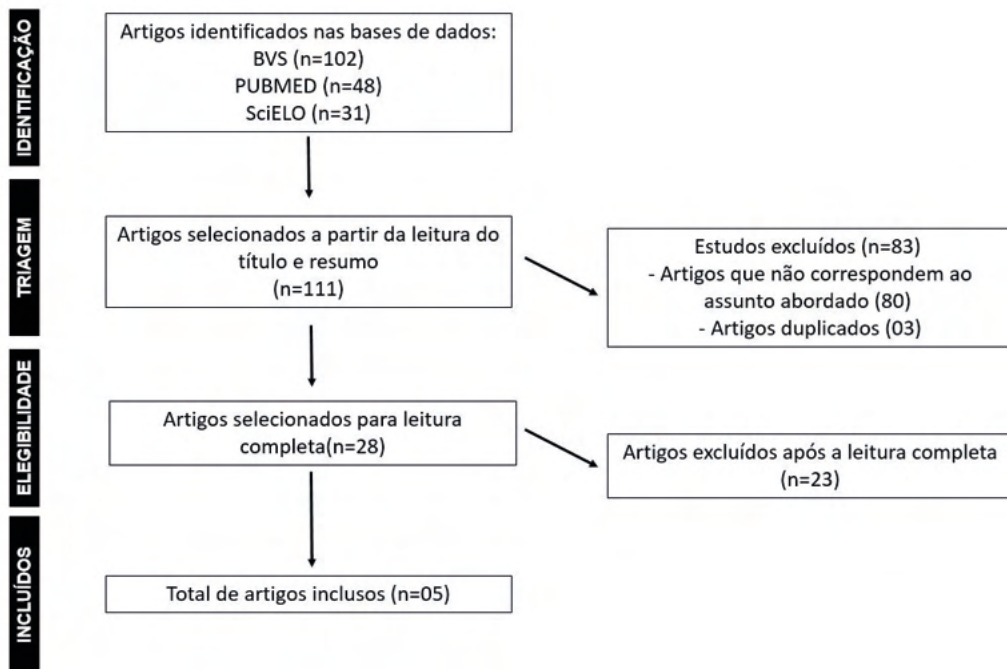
IDENTIFICAÇÃO

Artigos identificados nas bases de dados:
BVS (n=102)
PUBMED (n=48)
SciELO (n=31)

TRIAGEM

Artigos selecionados a partir da leitura do título e resumo
(n=111)

Estudos excluídos (n=83)
- Artigos que não correspondem ao assunto abordado (80)
- Artigos duplicados (03)

ELEGIBILIDADE

Artigos selecionados para leitura completa(n=28)

Artigos excluídos após a leitura completa
(n=23)

INCLUÍDOS

Total de artigos inclusos (n=05)